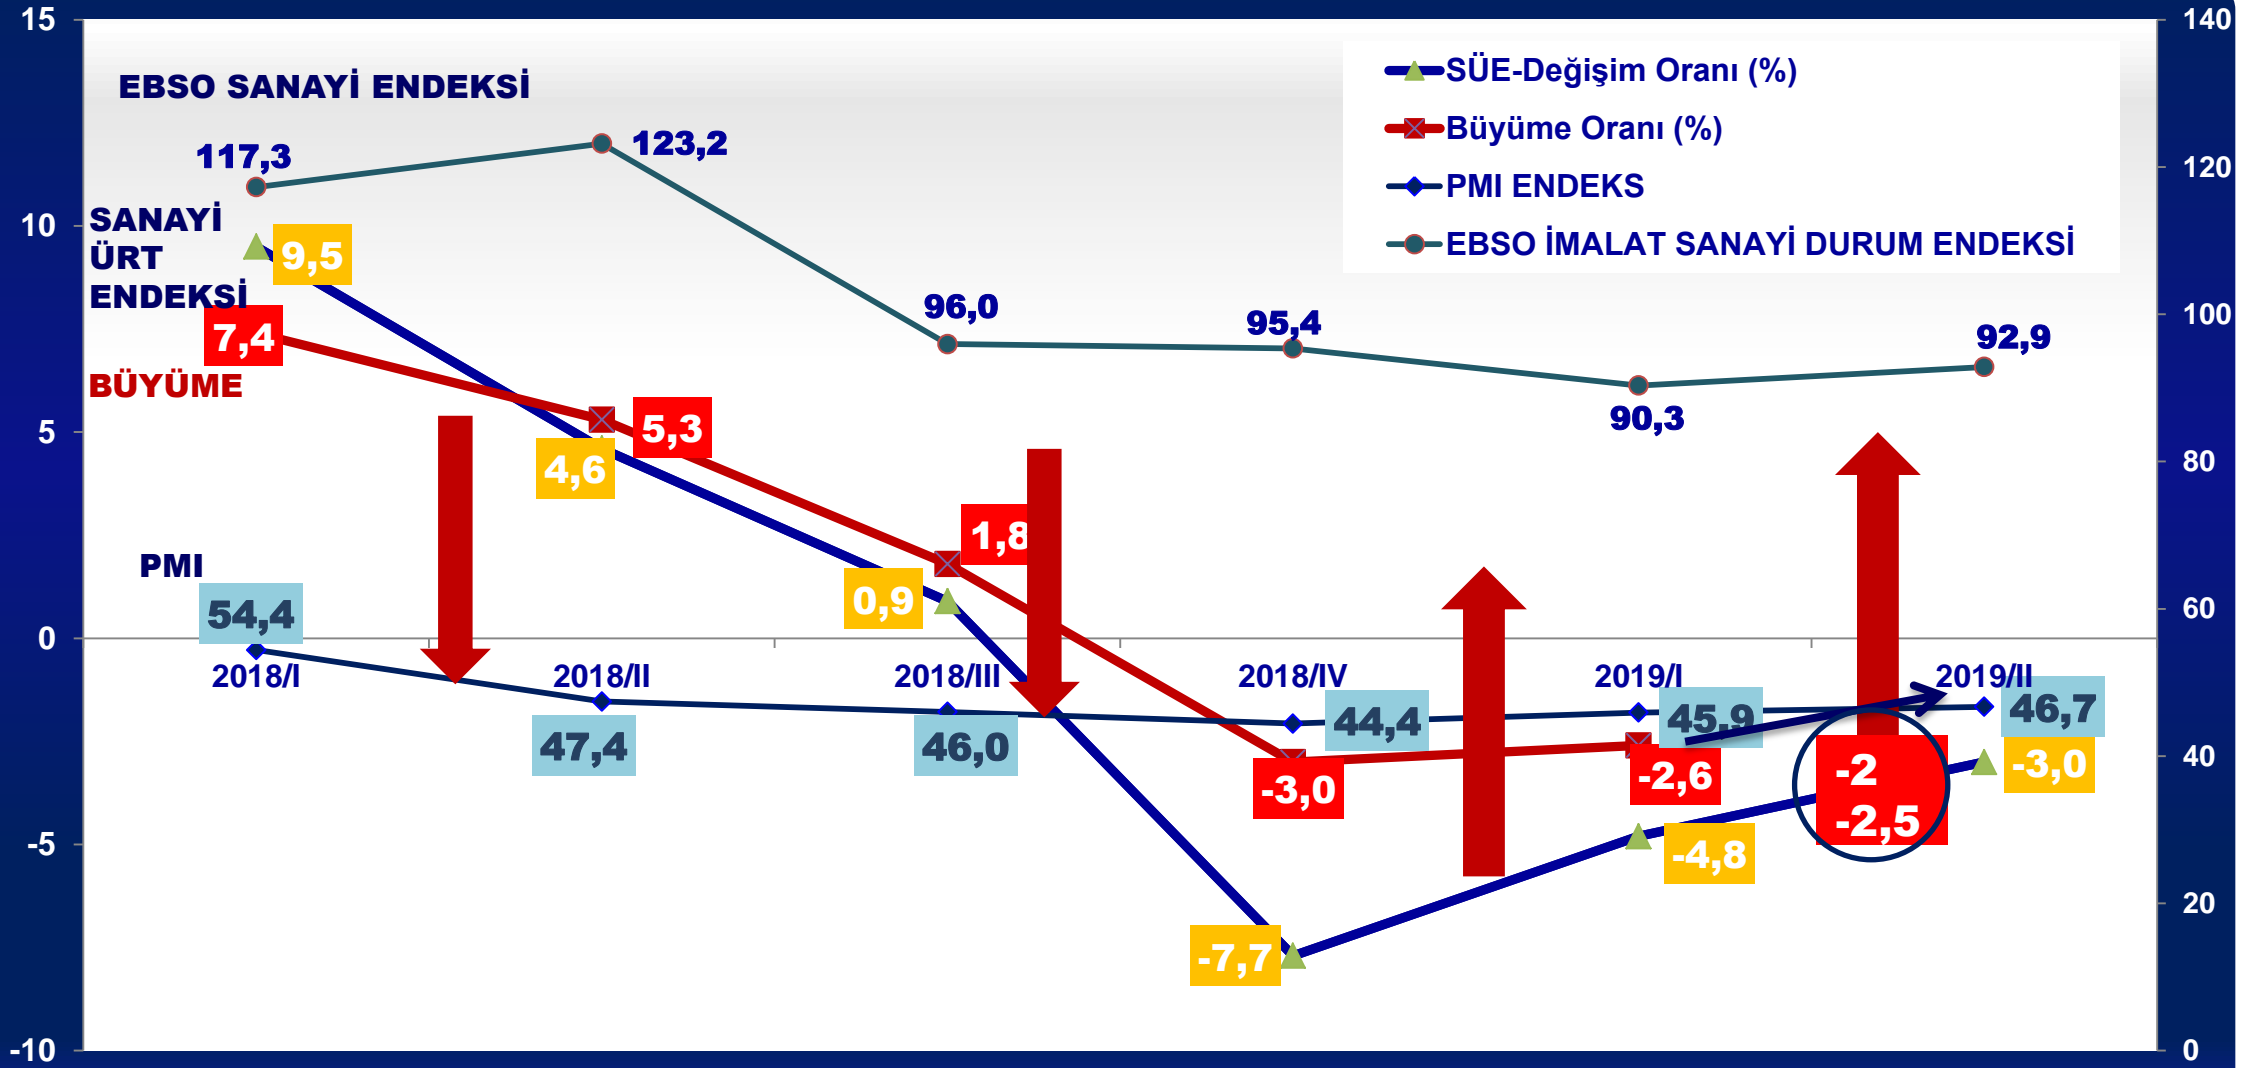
EBSO SANAYİ ENDEKSİ

SÜE-Değişim Oranı (%)
Büyüme Oranı (%)
PMI ENDEKS
EBSO İMALAT SANAYİ DURUM ENDEKSİ

15
10
5
0
-5
-10

140
120
100
80
60
40
20
0

117,3
123,2
96,0
95,4
90,3
92,9

SANAYİ ÜRT ENDEKSİ
9,5
7,4
BÜYÜME
5,3
4,6
1,8
0,9
PMI
54,4

2018/I
2018/II
2018/III
2018/IV
2019/I
2019/II

47,4
46,0
44,4
45,9
46,7
-3,0
-2,6
-2
-2,5
-3,0
-4,8
-7,7